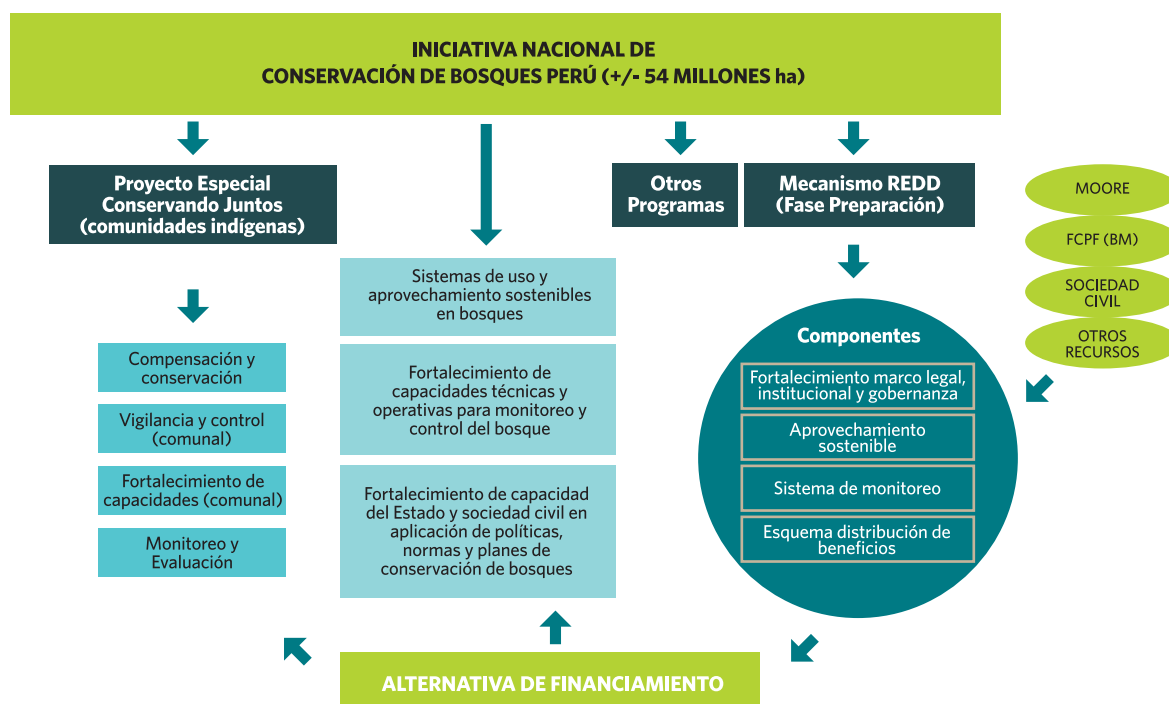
INICIATIVA NACIONAL DE
CONSERVACIÓN DE BOSQUES PERÚ (+/- 54 MILLONES ha)

Proyecto Especial Conservando Juntos (comunidades indígenas)

Otros Programas

Mecanismo REDD (Fase Preparación)

MOORE

FCPF (BM)

SOCIEDAD CIVIL

OTROS RECURSOS

Compensación y conservación

Vigilancia y control (comunal)

Fortalecimiento de capacidades (comunal)

Monitoreo y Evaluación

Sistemas de uso y aprovechamiento sostenibles en bosques

Fortalecimiento de capacidades técnicas y operativas para monitoreo y control del bosque

Fortalecimiento de capacidad del Estado y sociedad civil en aplicación de políticas, normas y planes de conservación de bosques

Componentes

Fortalecimiento marco legal, institucional y gobernanza

Aprovechamiento sostenible

Sistema de monitoreo

Esquema distribución de beneficios

ALTERNATIVA DE FINANCIAMIENTO